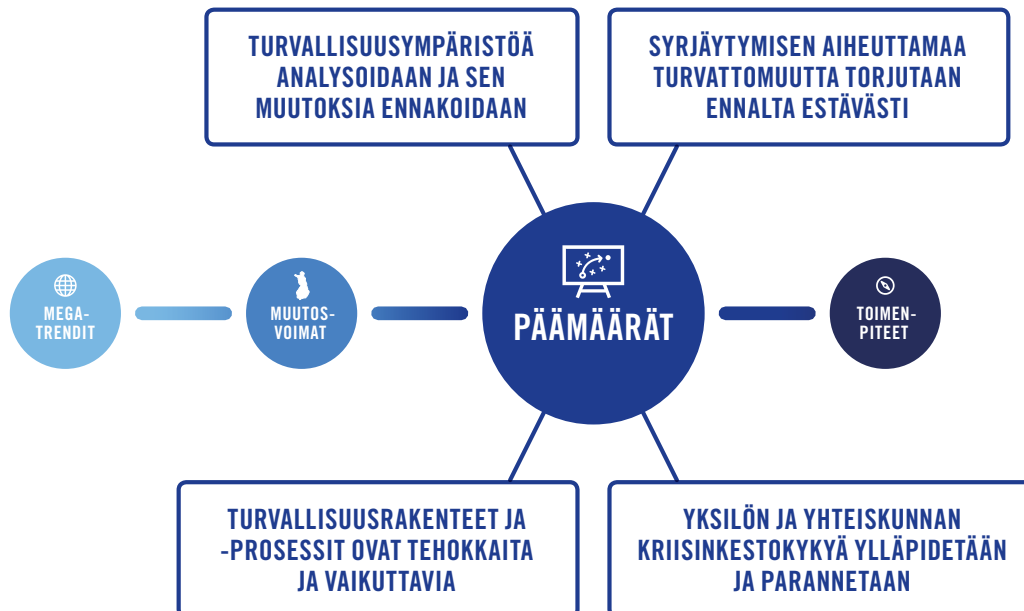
TURVALLISUUSYMPÄRISTÖÄ ANALYSOIDAAN JA SEN MUUTOKSIA ENNAKOIDAAN

SYRJÄYTYMISEN AIHEUTTAMAA TURVATTOMUUTTA TORJUTAAN ENNALTA ESTÄVÄSTI

MEGA-TRENDIT

MUUTOS-VOIMAT

PÄÄMÄÄRÄT

TOIMEN-PITEET

TURVALLISUUSRAKENTEET JA -PROSESSIT OVAT TEHOKKAITA JA VAIKUTTAVIA

YKSILÖN JA YHTEISKUNNAN KRIISINKESTOKYKYÄ YLLÄPIDETÄÄN JA PARANNETAAN